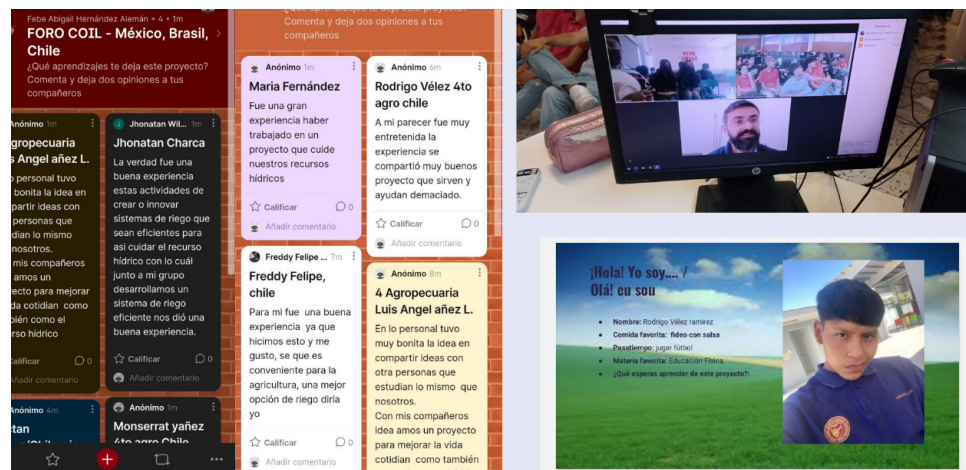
Febe Abigail Hernández Alemán • 4 • 1m

FORO COIL - México, Brasil, Chile

¿Qué aprendizajes te deja este proyecto? Comenta y deja dos opiniones a tus compañeros

Anónimo 1m

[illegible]gropecuaria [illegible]s Angel añez L.

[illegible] personal tuvo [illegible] bonita la idea en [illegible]partir ideas con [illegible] personas que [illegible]dian lo mismo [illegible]nosotros. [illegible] mis compañeros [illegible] amos un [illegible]cto para mejorar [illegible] cotidian como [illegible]bién como el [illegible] hídrico

Calificar 0

Añadir comentario

Anónimo 4m

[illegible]tan

Jhonatan Wil... 1m

Jhonatan Charca

La verdad fue una buena experiencia estas actividades de crear o innovar sistemas de riego que sean eficientes para asi cuidar el recurso hídrico con lo cuál junto a mi grupo desarrollamos un sistema de riego eficiente nos dió una buena experiencia.

Calificar 0

Añadir comentario

Anónimo 1m

Monserrat yañez 4to agro Chile

¿Qué aprendizajes te deja este proyecto? Comenta y deja dos opiniones a tus compañeros

Anónimo 1m

Maria Fernández

Fue una gran experiencia haber trabajado en un proyecto que cuide nuestros recursos hídricos

Calificar 0

Añadir comentario

Freddy Felipe ... 7m

Freddy Felipe, chile

Para mi fue una buena experiencia ya que hicimos esto y me gusto, se que es conveniente para la agricultura, una mejor opción de riego diría yo

Calificar 0

Añadir comentario

Anónimo 6m

Rodrigo Vélez 4to agro chile

A mi parecer fue muy entretenida la experiencia se compartió muy buenos proyecto que sirven y ayudan demaciado.

Calificar 0

Añadir comentario

Anónimo 8m

4 Agropecuaria Luis Angel añez L.

En lo personal tuvo muy bonita la idea en compartir ideas con otra personas que estudian lo mismo que nosotros. Con mis compañeros idea amos un proyecto para mejorar la vida cotidian como también

¡Hola! Yo soy… / Olá! eu sou

Nombre: Rodrigo Vélez ramirez
Comida favorita: fideo con salsa
Pasatiempo: jugar fútbol
Materia favorita: Educación Física
¿Qué esperas aprender de este proyecto?: